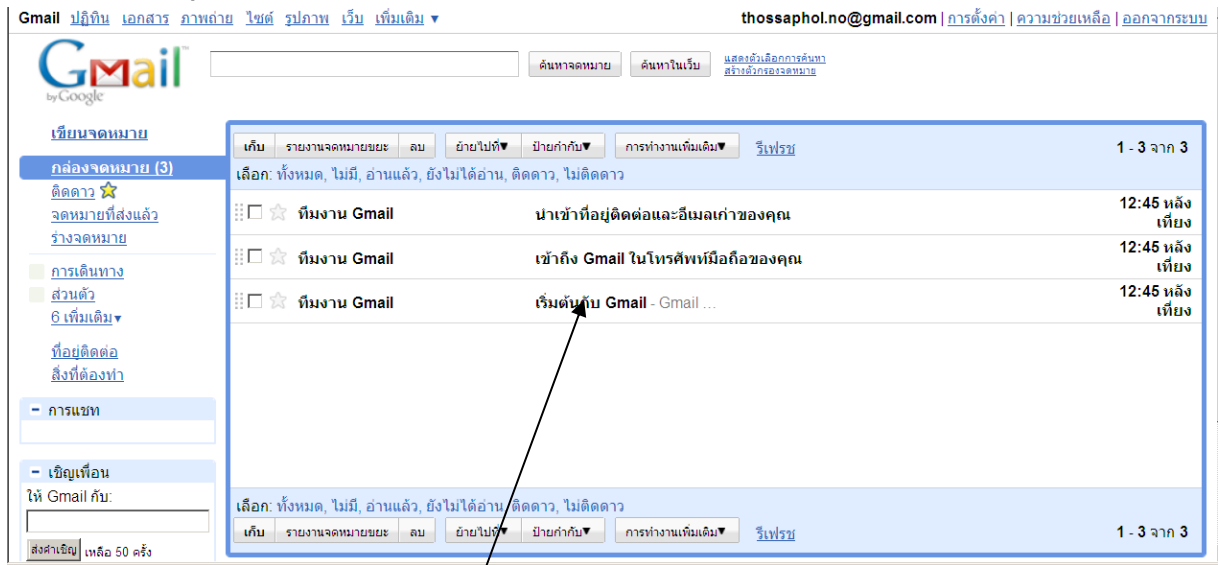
Gmail ปฏิทิน เอกสาร ภาพถ่าย ไซต์ รูปภาพ เว็บ เพิ่มเติม ▾ thossaphol.no@gmail.com | การตั้งค่า | ความช่วยเหลือ | ออกจากระบบ

Gmail by Google

ค้นหาจดหมาย ค้นหาในเว็บ แสดงตัวเลือกการค้นหา สร้างตัวกรองจดหมาย

เขียนจดหมาย

กล่องจดหมาย (3)
ติดดาว
จดหมายที่ส่งแล้ว
ร่างจดหมาย

การเดินทาง
ส่วนตัว
6 เพิ่มเติม ▾

ที่อยู่ติดต่อ
สิ่งที่ต้องทำ

– การแชท

– เชิญเพื่อน
ให้ Gmail กับ:
ส่งคำเชิญ เหลือ 50 ครั้ง

เก็บ รายงานจดหมายขยะ ลบ ย้ายไปที่▾ ป้ายกำกับ▾ การทำงานเพิ่มเติม▾ รีเฟรช 1 - 3 จาก 3

เลือก: ทั้งหมด, ไม่มี, อ่านแล้ว, ยังไม่ได้อ่าน, ติดดาว, ไม่ติดดาว

| | | |
|---|---|---|
| ทีมงาน Gmail | นำเข้าที่อยู่ติดต่อและอีเมลเก่าของคุณ | 12:45 หลังเที่ยง |
| ทีมงาน Gmail | เข้าถึง Gmail ในโทรศัพท์มือถือของคุณ | 12:45 หลังเที่ยง |
| ทีมงาน Gmail | เริ่มต้นกับ Gmail - Gmail ... | 12:45 หลังเที่ยง |

เลือก: ทั้งหมด, ไม่มี, อ่านแล้ว, ยังไม่ได้อ่าน, ติดดาว, ไม่ติดดาว

เก็บ รายงานจดหมายขยะ ลบ ย้ายไปที่▾ ป้ายกำกับ▾ การทำงานเพิ่มเติม▾ รีเฟรช 1 - 3 จาก 3